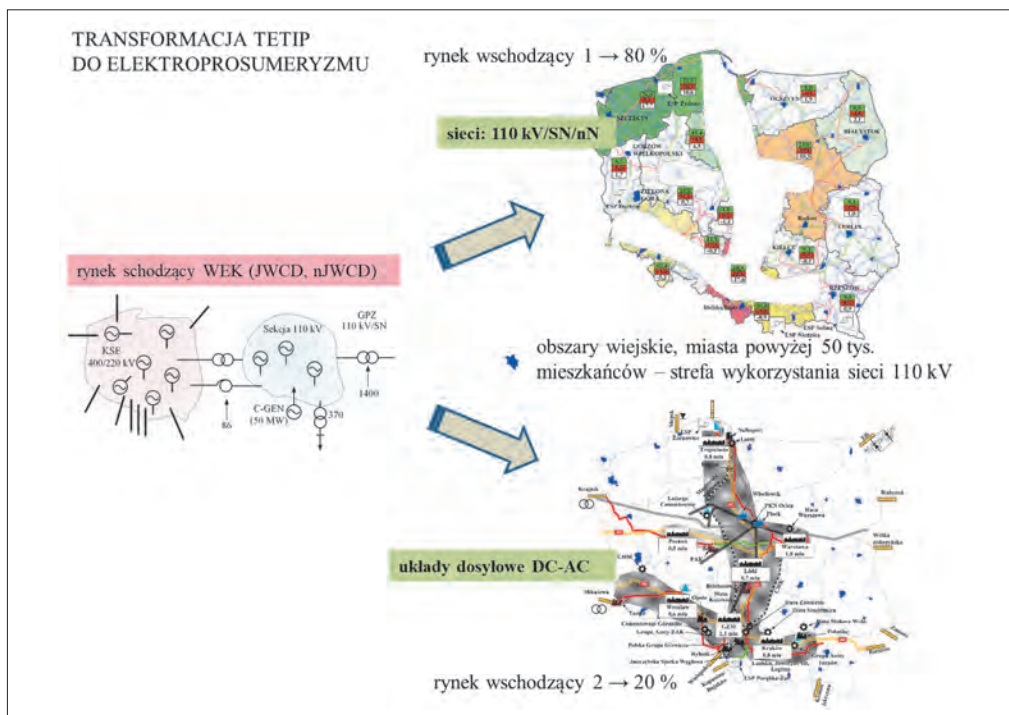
TRANSFORMACJA TETIP
DO ELEKTROPROSUMERYZMU

rynek wschodzący 1 → 80 %

sieci: 110 kV/SN/nN

SZCZECIN
GORZÓW WIELKOPOLSKI
ZIELONA GÓRA
OLSZTYN
BIAŁYSTOK
KIELCE
LUBLIN
RZESZÓW

rynek schodzący WEK (JWCD, nJWCD)

KSE
400/220 kV

Sekcja 110 kV

GPZ
110 kV/SN

C-GEN
(50 MW)

86

370

1400

obszary wiejskie, miasta powyżej 50 tys. mieszkańców – strefa wykorzystania sieci 110 kV

Warszawa
Poznań
Łódź
Wrocław
Kraków

układy dosyłowe DC-AC

rynek wschodzący 2 → 20 %